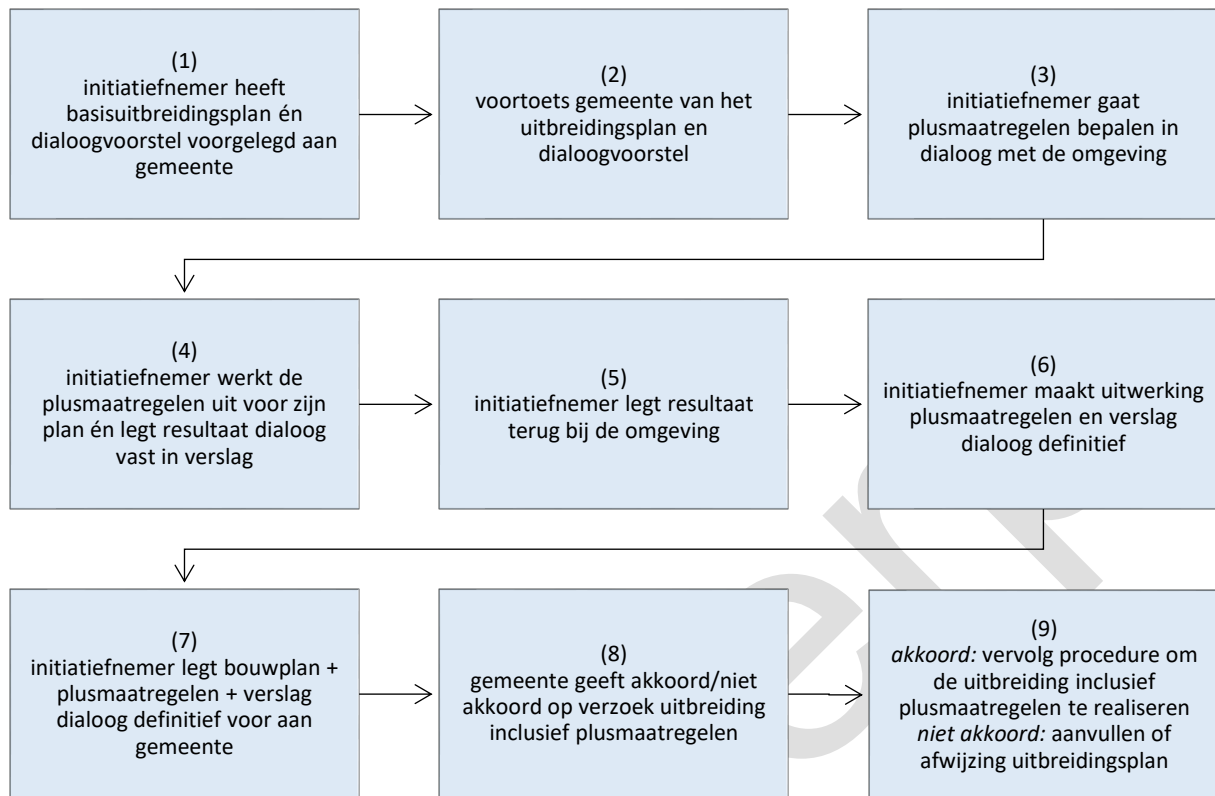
(1)
initiatiefnemer heeft basisuitbreidingsplan én dialoogvoorstel voorgelegd aan gemeente

(2)
voortoets gemeente van het uitbreidingsplan en dialoogvoorstel

(3)
initiatiefnemer gaat plusmaatregelen bepalen in dialoog met de omgeving

(4)
initiatiefnemer werkt de plusmaatregelen uit voor zijn plan én legt resultaat dialoog vast in verslag

(5)
initiatiefnemer legt resultaat terug bij de omgeving

(6)
initiatiefnemer maakt uitwerking plusmaatregelen en verslag dialoog definitief

(7)
initiatiefnemer legt bouwplan + plusmaatregelen + verslag dialoog definitief voor aan gemeente

(8)
gemeente geeft akkoord/niet akkoord op verzoek uitbreiding inclusief plusmaatregelen

(9)
*akkoord:* vervolg procedure om de uitbreiding inclusief plusmaatregelen te realiseren
*niet akkoord:* aanvullen of afwijzing uitbreidingsplan